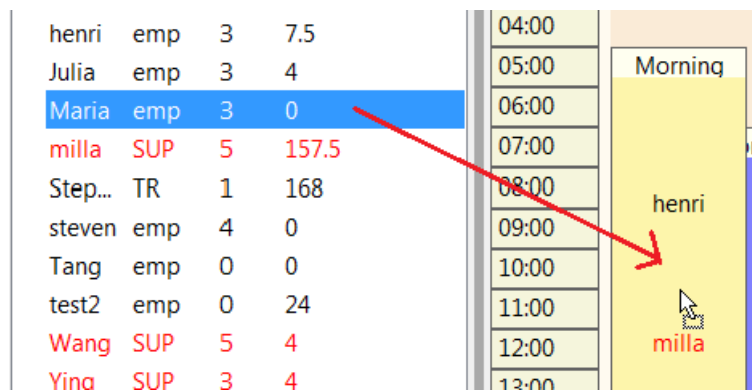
| | | | |
|---|---|---|---|
| henri | emp | 3 | 7.5 |
| Julia | emp | 3 | 4 |
| Maria | emp | 3 | 0 |
| milla | SUP | 5 | 157.5 |
| Step... | TR | 1 | 168 |
| steven | emp | 4 | 0 |
| Tang | emp | 0 | 0 |
| test2 | emp | 0 | 24 |
| Wang | SUP | 5 | 4 |
| Ying | SUP | 3 | 4 |

04:00
05:00
06:00
07:00
08:00
09:00
10:00
11:00
12:00
13:00

Morning
henri
milla